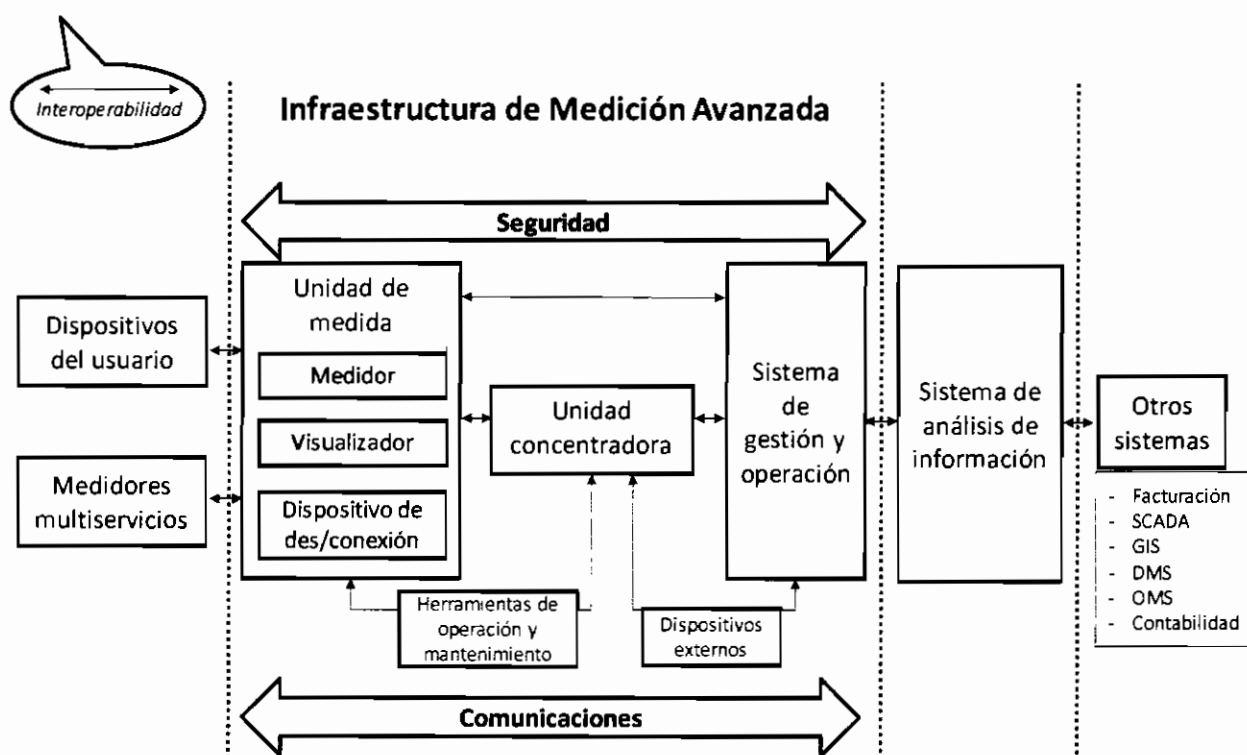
Interoperabilidad

Infraestructura de Medición Avanzada

Seguridad

Dispositivos del usuario

Medidores multiservicios

Unidad de medida

Medidor

Visualizador

Dispositivo de des/conexión

Unidad concentradora

Sistema de gestión y operación

Sistema de análisis de información

Otros sistemas

- Facturación
- SCADA
- GIS
- DMS
- OMS
- Contabilidad

Herramientas de operación y mantenimiento

Dispositivos externos

Comunicaciones